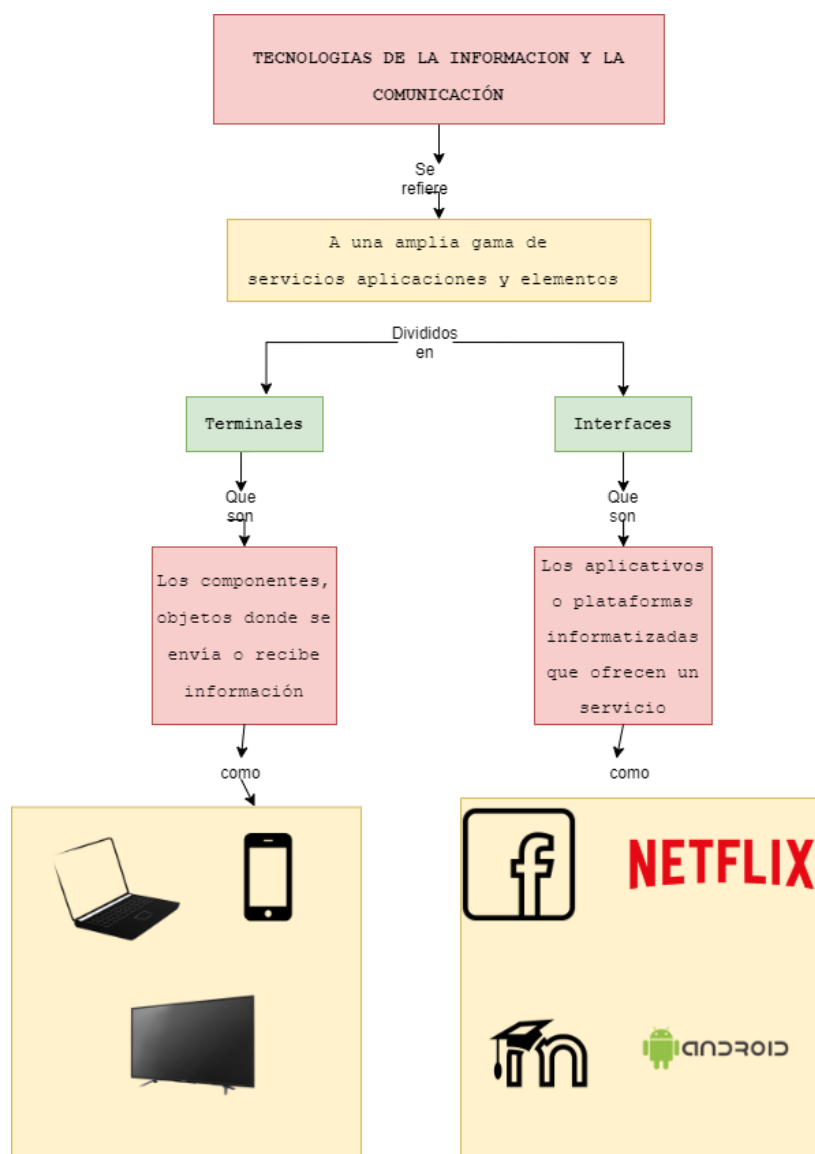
TECNOLOGIAS DE LA INFORMACION Y LA COMUNICACIÓN

Se refiere

A una amplia gama de servicios aplicaciones y elementos

Divididos en

Terminales

Interfaces

Que son

Que son

Los componentes, objetos donde se envía o recibe información

Los aplicativos o plataformas informatizadas que ofrecen un servicio

como

como

f

NETFLIX

ANDROID